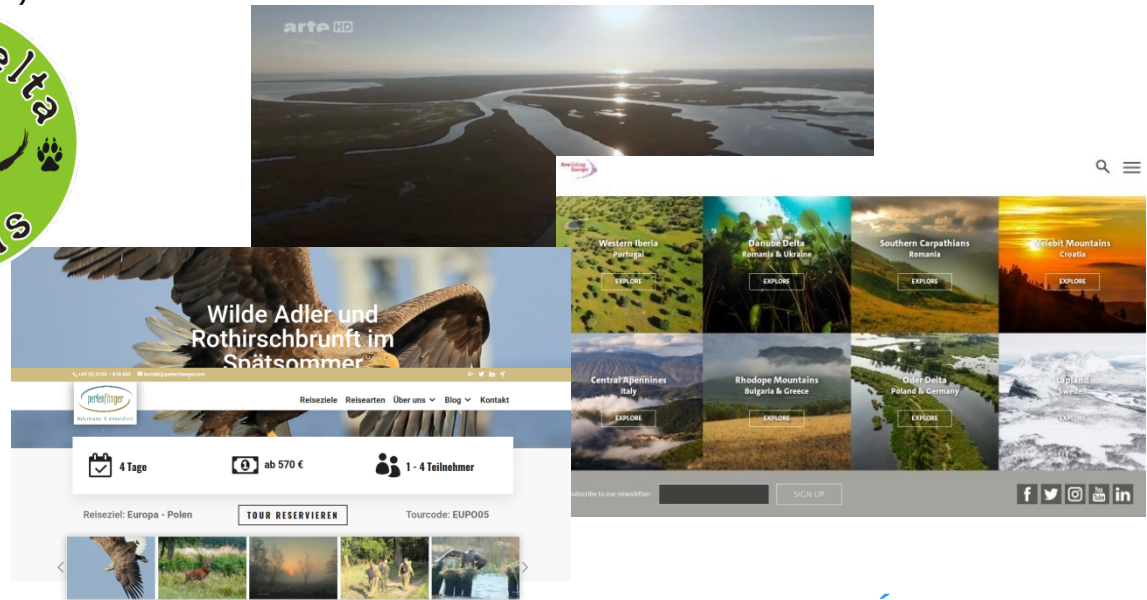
elta

arte HD

Rewilding Europe

Western Iberia
Portugal
EXPLORE

Danube Delta
Romania & Ukraine
EXPLORE

Southern Carpathians
Romania
EXPLORE

Velebit Mountains
Croatia
EXPLORE

Central Apennines
Italy
EXPLORE

Rhodope Mountains
Bulgaria & Greece
EXPLORE

Oder Delta
Poland & Germany
EXPLORE

Lapland
Sweden
EXPLORE

Subscribe to our newsletter

SIGN UP

Wilde Adler und Rothirschbrunft im Spätsommer

perlenfänger

Reiseziele Reisearten Über uns Blog Kontakt

4 Tage

ab 570 €

1 - 4 Teilnehmer

Reiseziel: Europa - Polen

TOUR RESERVIEREN

Tourcode: EUPO05